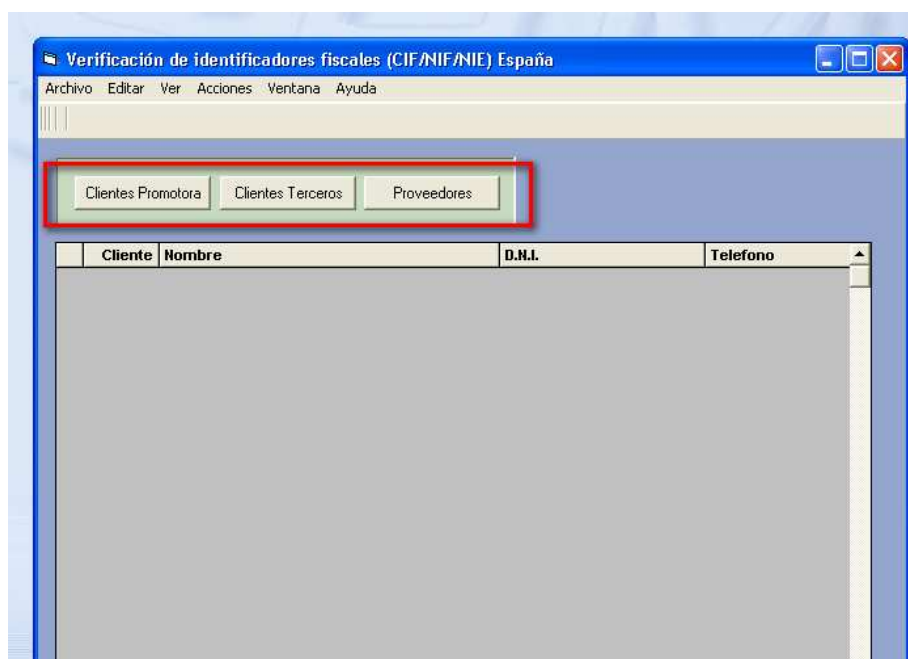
Verificación de identificadores fiscales (CIF/NIF/NIE) España

Archivo Editar Ver Acciones Ventana Ayuda

Clientes Promotora Clientes Terceros Proveedores

| | Cliente | Nombre | D.N.I. | Telefono |
|---|---|---|---|---|